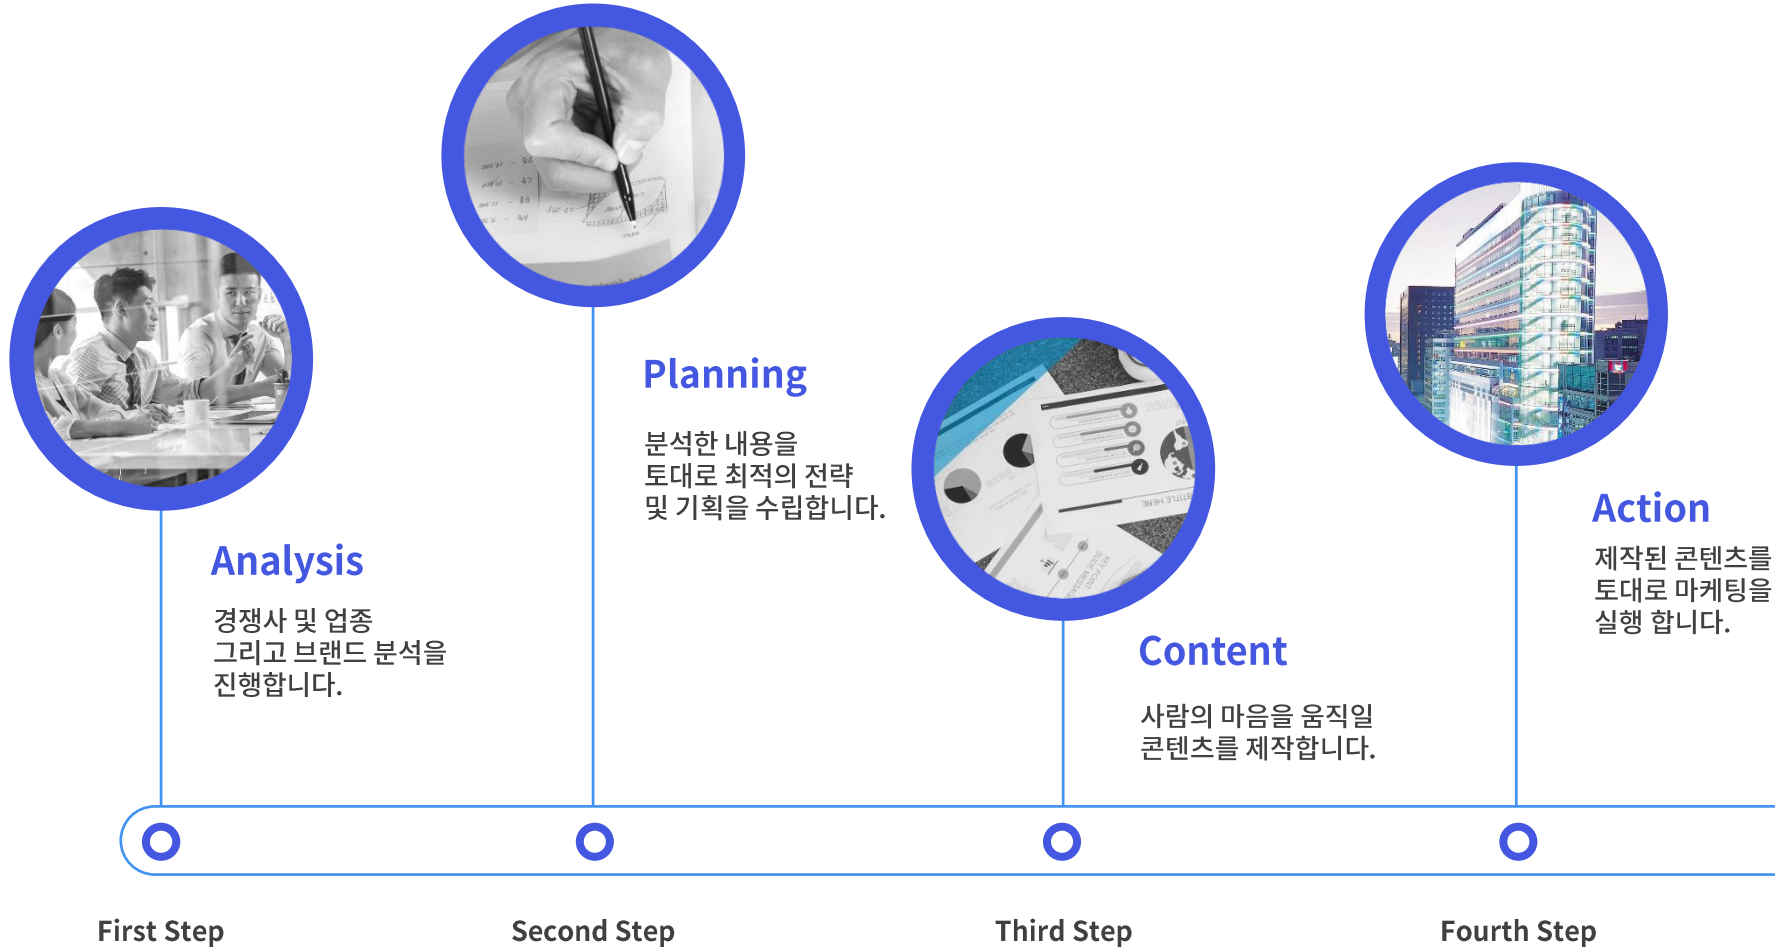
Planning

분석한 내용을
토대로 최적의 전략
및 기획을 수립합니다.

Analysis

경쟁사 및 업종
그리고 브랜드 분석을
진행합니다.

Action

제작된 콘텐츠를
토대로 마케팅을
실행 합니다.

Content

사람의 마음을 움직일
콘텐츠를 제작합니다.

First Step

Second Step

Third Step

Fourth Step